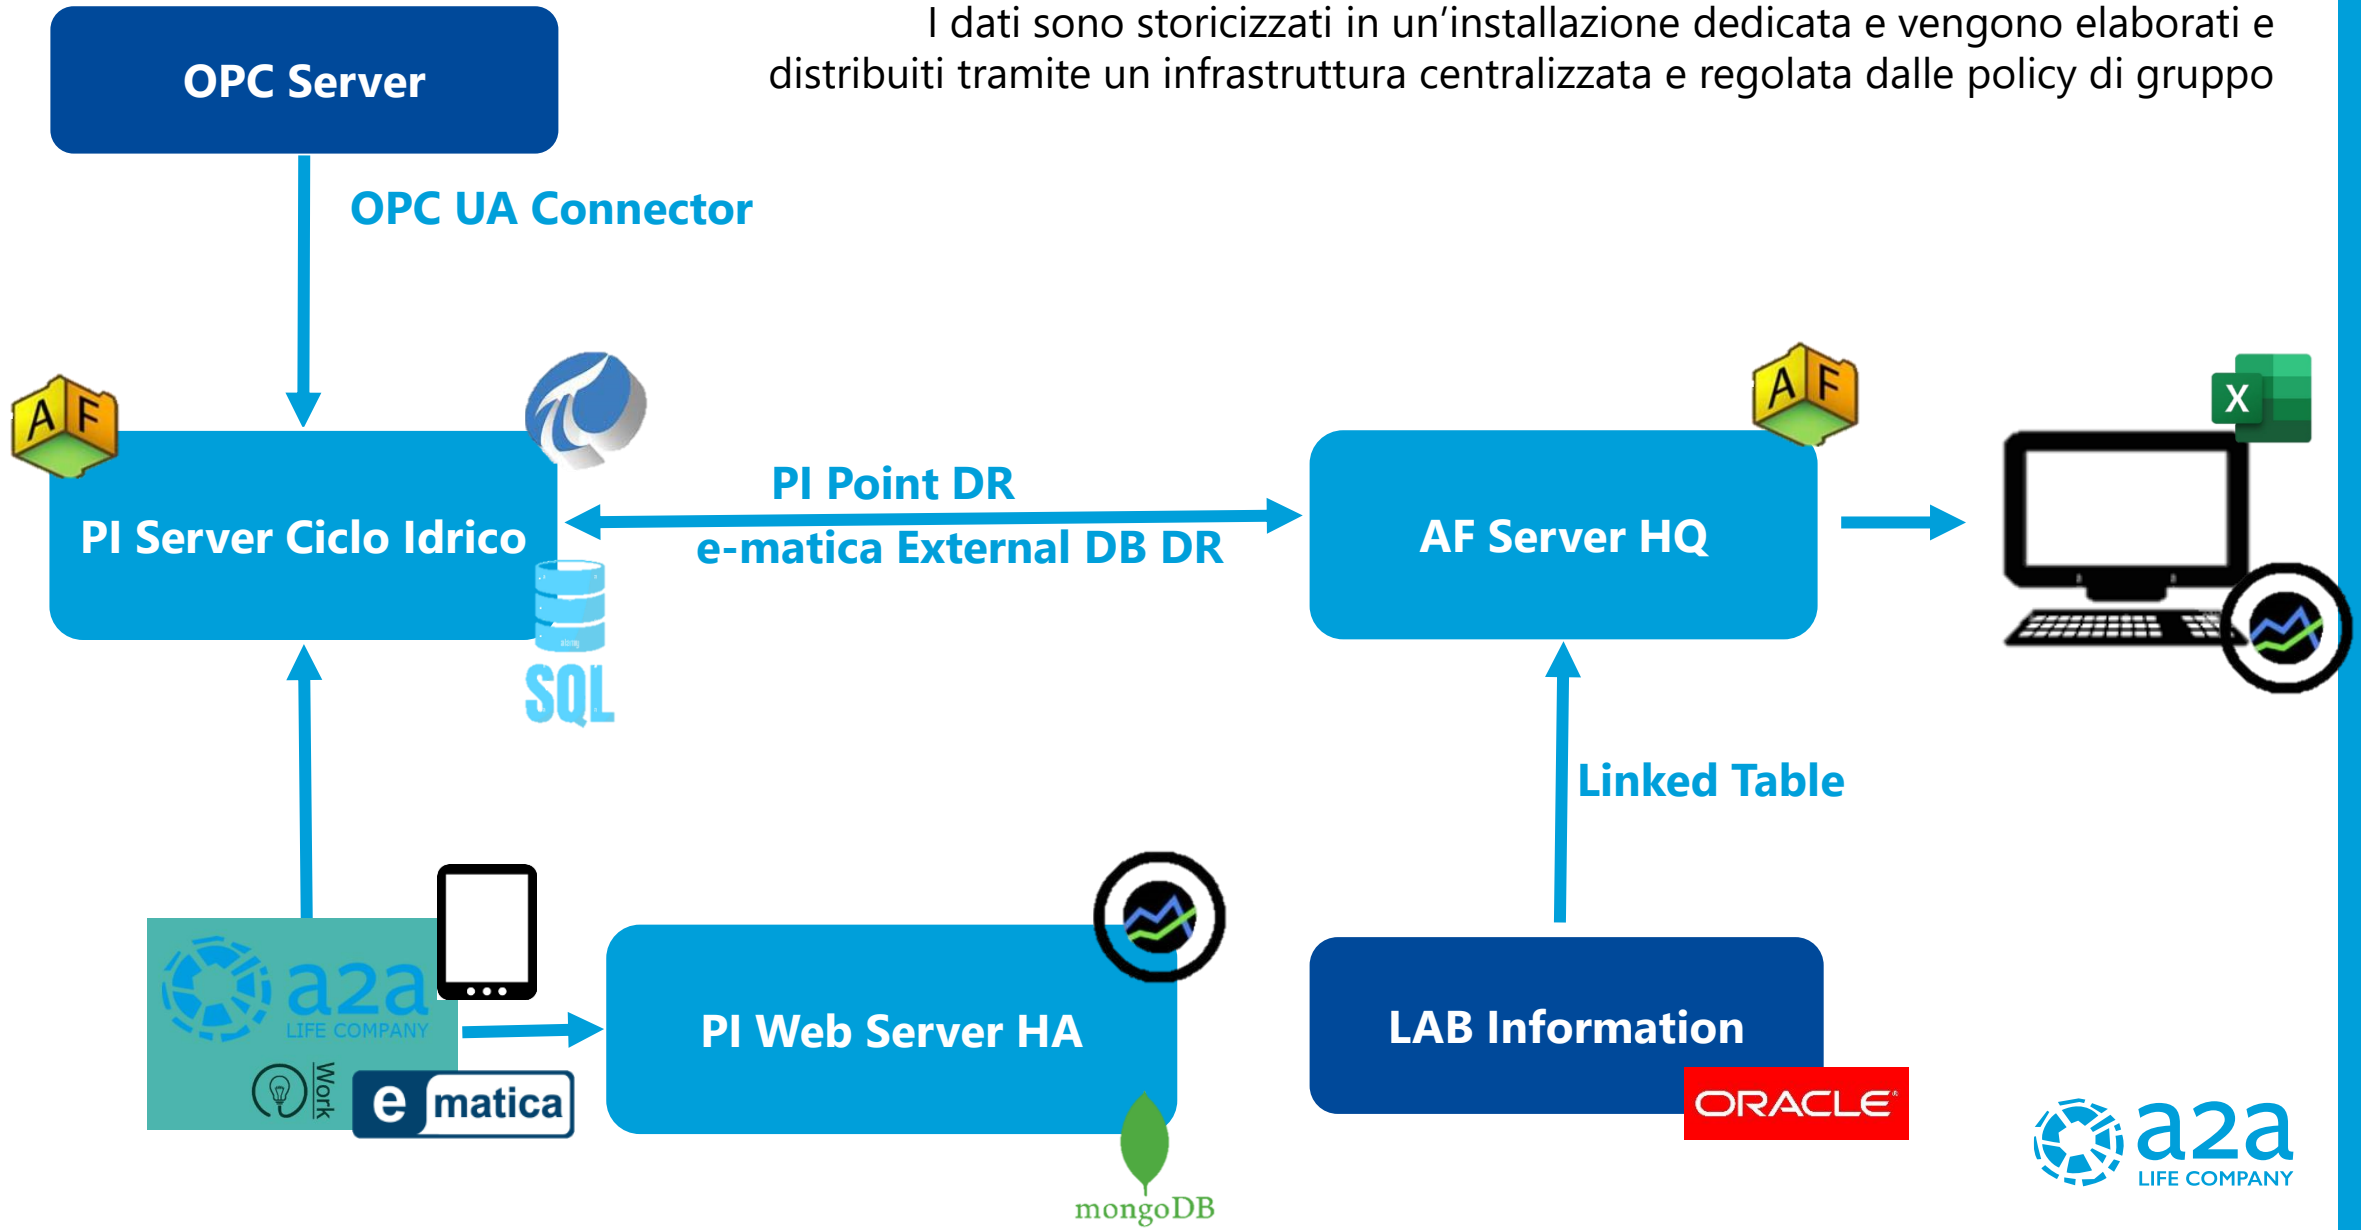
I dati sono storicizzati in un'installazione dedicata e vengono elaborati e distribuiti tramite un infrastruttura centralizzata e regolata dalle policy di gruppo

OPC Server

OPC UA Connector

AF

PI Server Ciclo Idrico

SQL

PI Point DR

e-matica External DB DR

AF

AF Server HQ

X

Linked Table

a2a
LIFE COMPANY

Work

e matica

PI Web Server HA

mongoDB

LAB Information

ORACLE

a2a
LIFE COMPANY